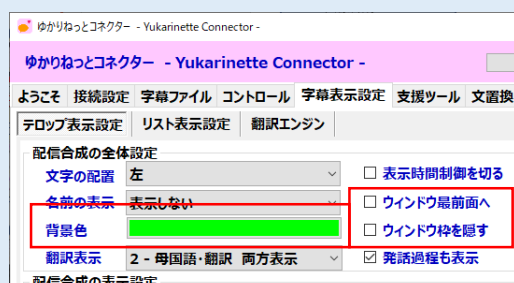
ゆかりねっとコネクター - Yukarinette Connector -

ゆかりねっとコネクター - Yukarinette Connector -

ようこそ 接続設定 字幕ファイル コントロール 字幕表示設定 支援ツール 文書換

テロップ表示設定 リスト表示設定 翻訳エンジン

配信合成の全体設定

文字の配置 左

名前の表示 表示しない

背景色

翻訳表示 2 - 母国語・翻訳 両方表示

表示時間制御を切る

ウィンドウ最前面へ

ウィンドウ枠を隠す

発話過程も表示

配信合成の表示設定